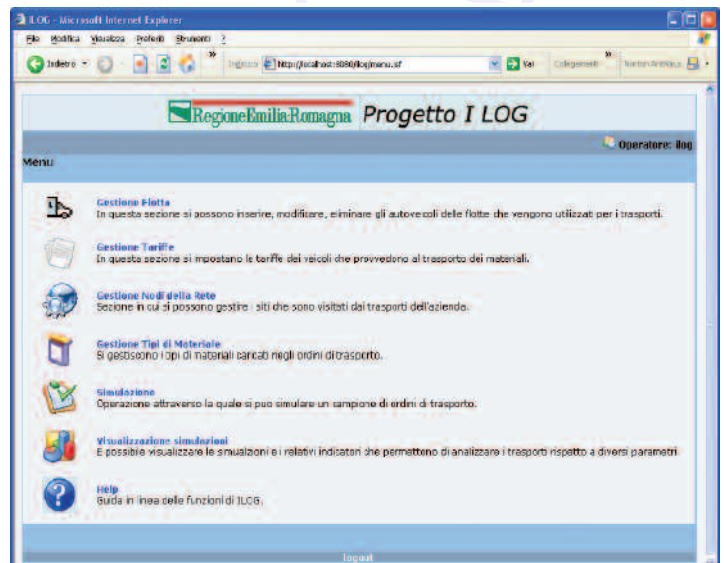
ILOG - Microsoft Internet Explorer

File Modifica Visualizza Preferiti Strumenti ?

Indietro

Indirizzo http://localhost:8080/ilog/menu.jsf

Vai Collegamenti Norton AntiVirus

RegioneEmilia-Romagna Progetto I LOG

Operatore: ilog

Menu

Gestione Flotta
In questa sezione si possono inserire, modificare, eliminare gli autoveicoli delle flotte che vengono utilizzati per i trasporti.

Gestione Tariffe
In questa sezione si impostano le tariffe dei veicoli che provvedono al trasporto dei materiali.

Gestione Nodi della Rete
Sezione in cui si possono gestire i siti che sono visitati dai trasporti dell'azienda.

Gestione Tipi di Materiale
Si gestiscono i tipi di materiali caricati negli ordini di trasporto.

Simulazione
Operazione attraverso la quale si può simulare un campione di ordini di trasporto.

Visualizzazione simulazioni
E possibile visualizzare le simulazioni e i relativi indicatori che permettono di analizzare i trasporti rispetto a diversi parametri

Help
Guida in linea delle funzioni di ILOG.

Logout